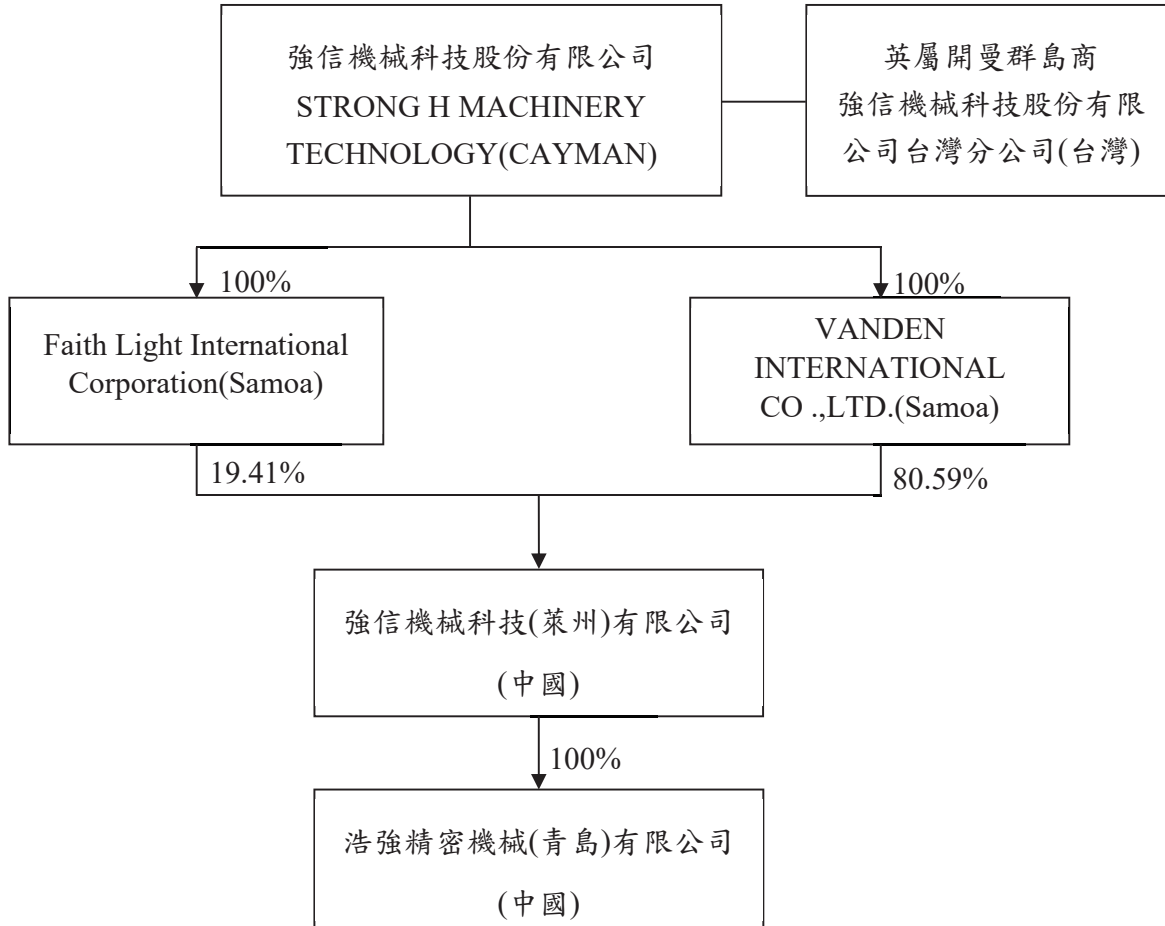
強信機械科技股份有限公司
STRONG H MACHINERY TECHNOLOGY(CAYMAN)

英屬開曼群島商
強信機械科技股份有限公司台灣分公司(台灣)

100%

100%

Faith Light International Corporation(Samoa)

VANDEN INTERNATIONAL CO .,LTD.(Samoa)

19.41%

80.59%

強信機械科技(萊州)有限公司
(中國)

100%

浩強精密機械(青島)有限公司
(中國)